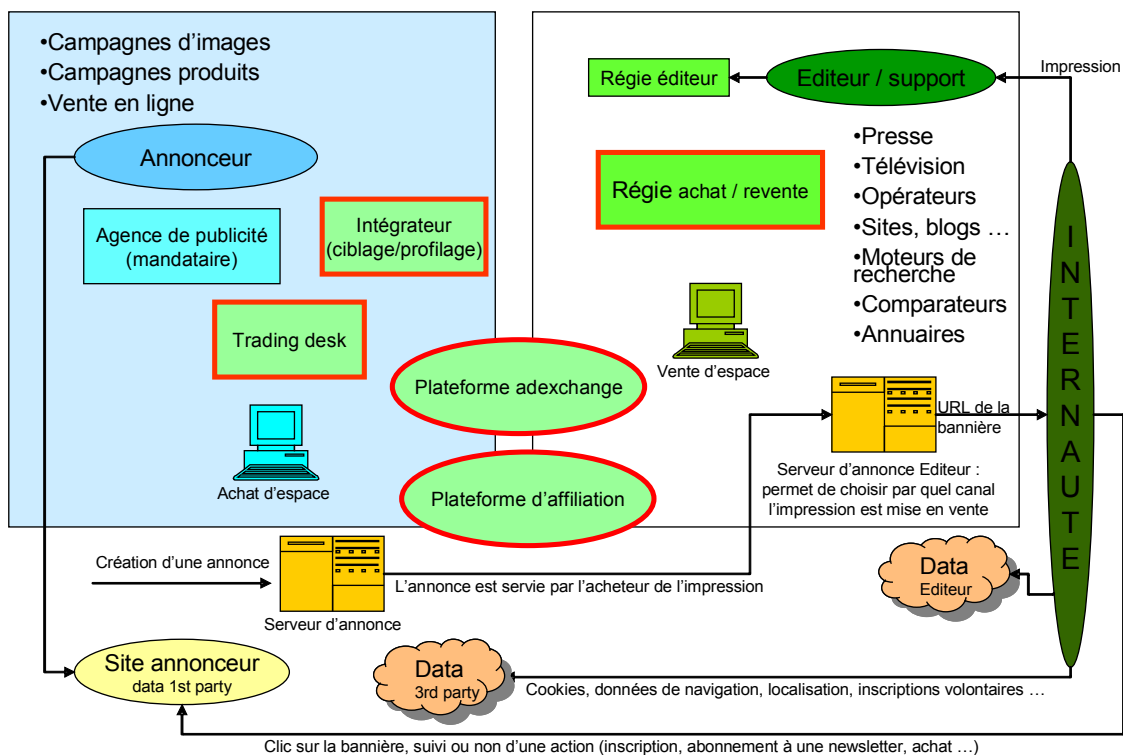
•Campagnes d’images
•Campagnes produits
•Vente en ligne

Annonceur

Agence de publicité (mandataire)

Intégrateur (ciblage/profilage)

Trading desk

Achat d’espace

Plateforme adexchange

Plateforme d’affiliation

Régie éditeur

Editeur / support

Impression

Régie achat / revente

•Presse
•Télévision
•Opérateurs
•Sites, blogs …
•Moteurs de recherche
•Comparateurs
•Annuaires

Vente d’espace

URL de la bannière

Serveur d’annonce Editeur : permet de choisir par quel canal l’impression est mise en vente

I N T E R N A U T E

Création d’une annonce

L’annonce est servie par l’acheteur de l’impression

Serveur d’annonce

Data Editeur

Site annonceur data 1st party

Data 3rd party

Cookies, données de navigation, localisation, inscriptions volontaires …

Clic sur la bannière, suivi ou non d’une action (inscription, abonnement à une newsletter, achat …)